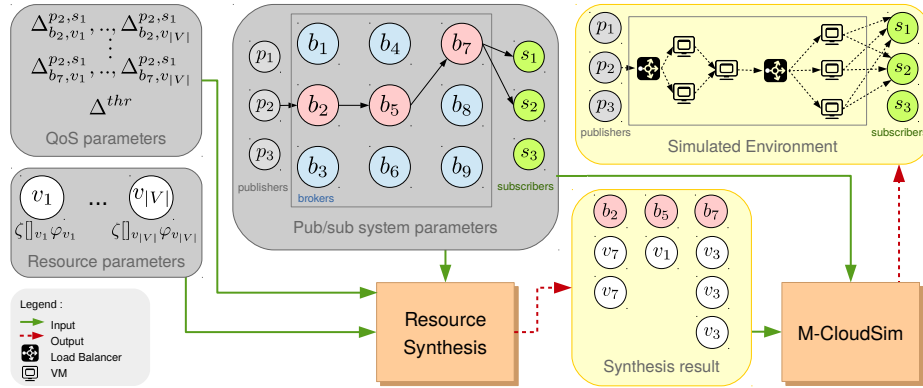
$\Delta^{p_2,s_1}_{b_2,v_1}, ..., \Delta^{p_2,s_1}_{b_2,v_{|V|}}$
$\vdots$
$\Delta^{p_2,s_1}_{b_7,v_1}, ..., \Delta^{p_2,s_1}_{b_7,v_{|V|}}$
$\Delta^{thr}$

QoS parameters

$v_1$ ... $v_{|V|}$
$\zeta[]_{v_1} \varphi_{v_1}$ $\zeta[]_{v_{|V|}} \varphi_{v_{|V|}}$

Resource parameters

Legend :
Input
Output
Load Balancer
VM

$p_1$ $p_2$ $p_3$
publishers
$b_1$ $b_4$ $b_7$
$b_2$ $b_5$ $b_8$
$b_3$ $b_6$ $b_9$
brokers
$s_1$ $s_2$ $s_3$
subscribers

Pub/sub system parameters

$p_1$ $p_2$ $p_3$
publishers
$s_1$ $s_2$ $s_3$
subscriber

Simulated Environment

$b_2$ $b_5$ $b_7$
$v_7$ $v_1$ $v_3$
$v_7$ $v_3$
$v_3$

Synthesis result

Resource Synthesis

M-CloudSim